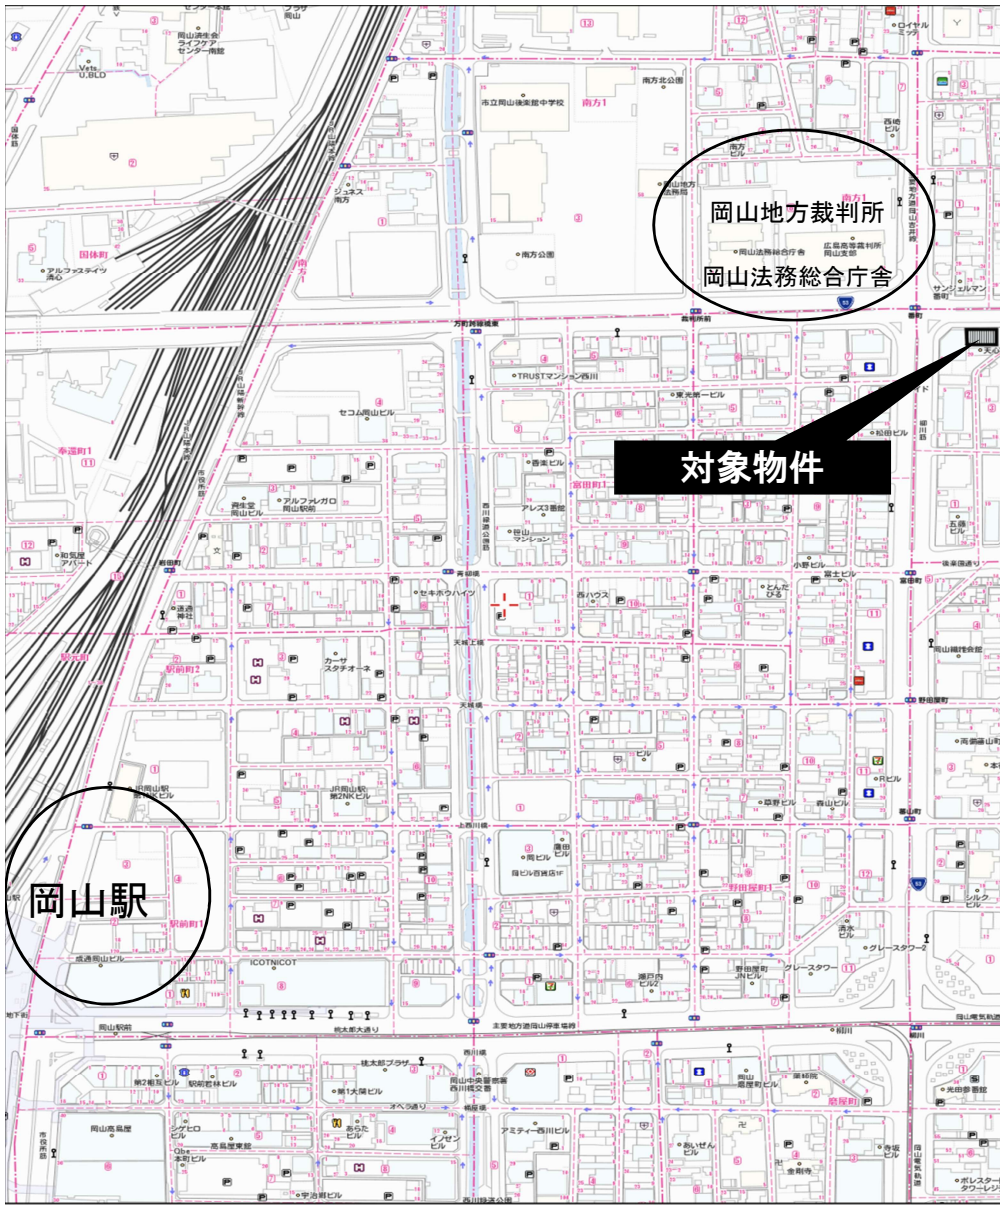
岡山地方裁判所
岡山法務総合庁舎

対象物件

岡山駅

センター南館
ライフケア
岡山済生会
Vets. U.BLD
市立岡山後楽館中学校
南方1
南方北公園
南方公園
国体町
アルファステイツ清心
ジュネス南方
岡山地方法務局
岡山法務総合庁舎
広島高等裁判所岡山支部
サンシャルマン番町
西地ビル
ロイヤルミッテ
万町踏切橋東
番町
TRUSTマンション西川
東光第一ビル
松田ビル
セコム岡山ビル
奉還町1
富田町1
香美ビル
アレス3番館
アルファレガロ岡山駅前
資生堂岡山ビル
和気屋アパート
西ハウス
セキホウハイツ
とんだびる
小野ビル
富士ビル
五藤ビル
岡山福祉会館
駅前町2
駅元町
カーサスタチオーネ
天神上橋
天神橋
野田屋町
両備岡山町
JR岡山駅第2NKビル
岡山駅西口ビル
草野ビル
森山ビル
西川橋
岡ビル
岡ビル百貨店1F
野田屋町1
駅前町1
成通岡山ビル
ICOTNICOT
瀬戸内ビル2
野田屋町JNビル
グレースタワー
グレースタワー2
シルクビル
岡山駅前
桃太郎大通り
主要地方道岡山停車場線
西川橋
桃太郎プラザ
第1大同ビル
第2相互ビル
駅前若林ビル
岡山中央郵便局
西川緑道公園
オベラ通り
アミティー西川ビル
岡山高島屋
高島屋東館
本町ビル
イノセンビル
あいぜんビル
金剛寺
岡山磨屋町ビル
磨屋町
光田整美ビル
寺坂ビル
ポレスター岡山タワーレジ
宇治町ビル
西川緑道公園
柳川
市役所筋